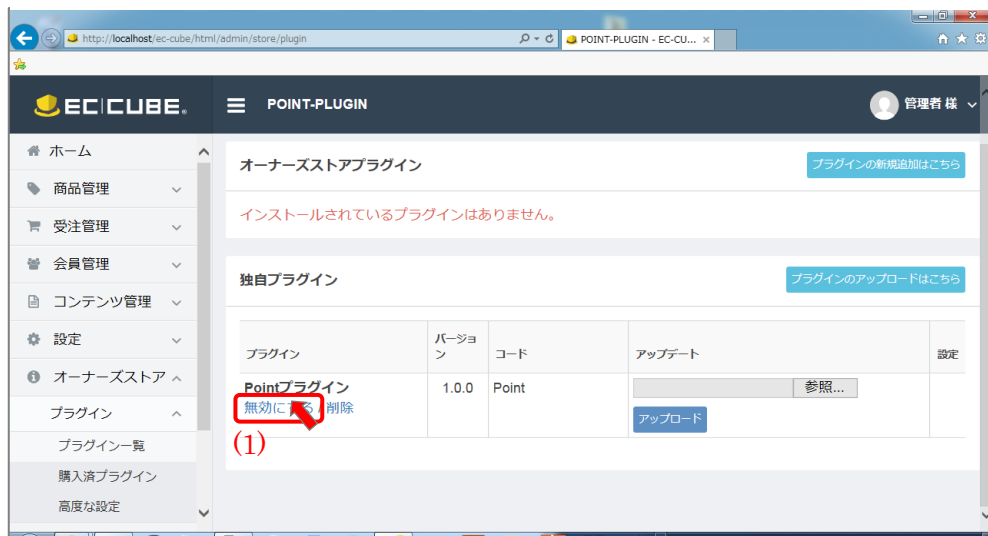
http://localhost/ec-cube/html/admin/store/plugin
POINT-PLUGIN - EC-CU...

EC CUBE

POINT-PLUGIN

管理者 様

ホーム
商品管理
受注管理
会員管理
コンテンツ管理
設定
オーナーズストア
プラグイン
プラグイン一覧
購入済プラグイン
高度な設定

オーナーズストアプラグイン

プラグインの新規追加はこちら

インストールされているプラグインはありません。

独自プラグイン

プラグインのアップロードはこちら

| プラグイン | バージョン | コード | アップデート | 設定 |
|---|---|---|---|---|
| Pointプラグイン 無効に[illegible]る 削除 | 1.0.0 | Point | 参照... アップロード | |

(1)